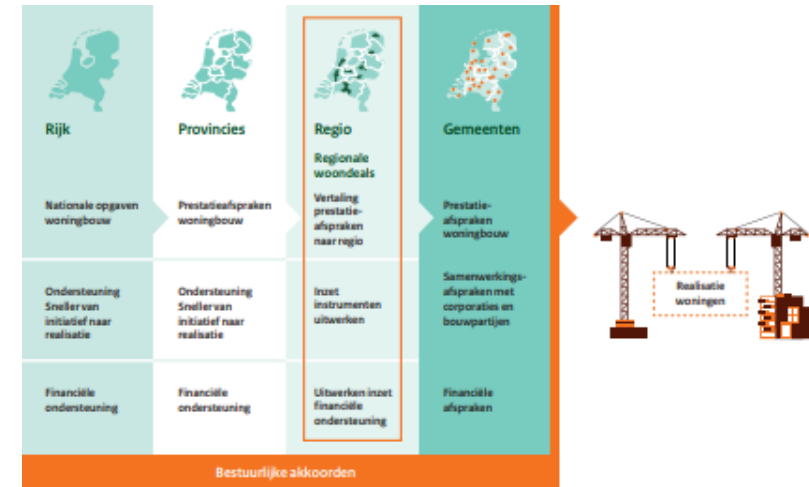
Rijk

Nationale opgaven woningbouw

Ondersteuning Sneller van initiatief naar realisatie

Financiële ondersteuning

Provincies

Prestatieafspraken woningbouw

Ondersteuning Sneller van initiatief naar realisatie

Financiële ondersteuning

Regio

Regionale woondeals

Vertaling prestatie-afspraken naar regio

Inzet instrumenten uitwerken

Uitwerken inzet financiële ondersteuning

Gemeenten

Prestatie-afspraken woningbouw

Samenwerkings-afspraken met corporaties en bouwpartijen

Financiële afspraken

Realisatie woningen

Bestuurlijke akkoorden